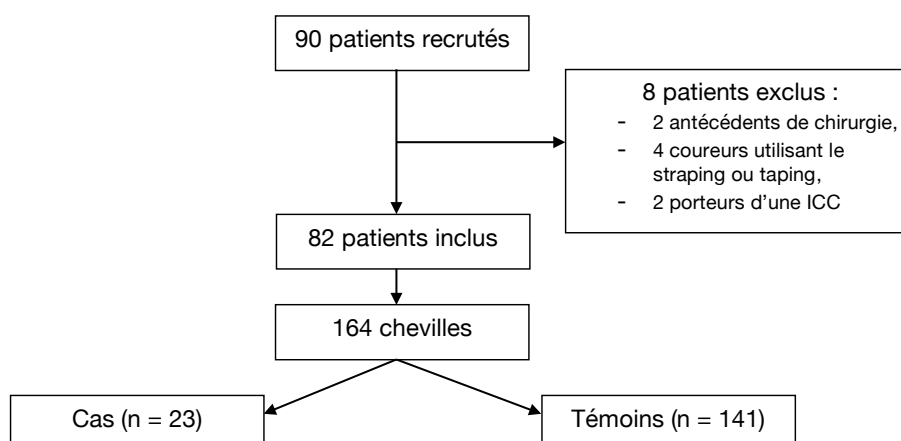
90 patients recrutés

8 patients exclus :
- 2 antécédents de chirurgie,
- 4 coureurs utilisant le straping ou taping,
- 2 porteurs d'une ICC

82 patients inclus

164 chevilles

Cas (n = 23)

Témoins (n = 141)